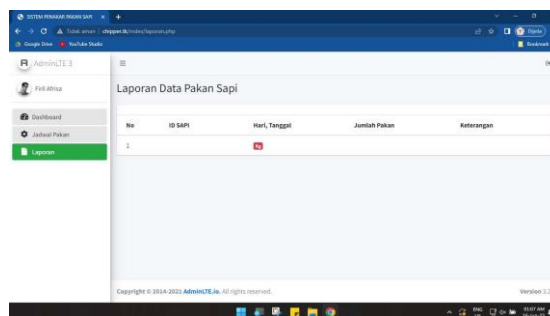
SISTEM PENAKAR PAKAN SAPI ×
Tidak aman | chipper.tk/index/laporan.php
Google Drive YouTube Studio
Bookmark

AdminLTE 3
Fill Afrisa
Dashboard
Jadwal Pakan
Laporan

Laporan Data Pakan Sapi

| No | ID SAPI | Hari, Tanggal | Jumlah Pakan | Keterangan |
|---|---|---|---|---|
| 1 | | Kg | | |

Copyright © 2014-2021 AdminLTE.io. All rights reserved.
Version 3.2

ENG